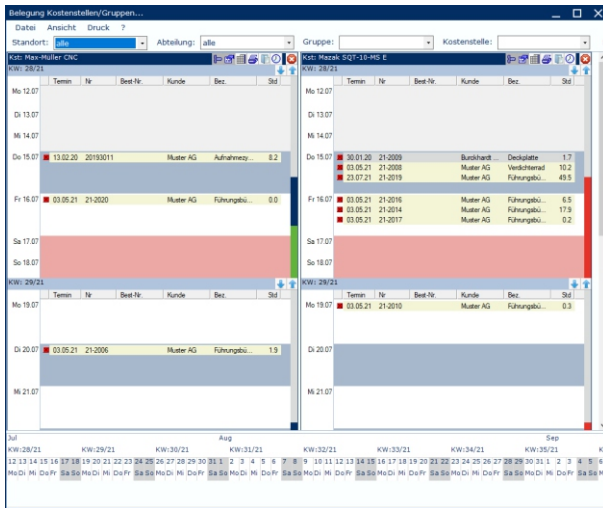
Belegung Kostenstellen/Gruppen...

Datei Ansicht Druck ?

Standort: alle Abteilung: alle Gruppe: Kostenstelle:

Kst: Max-Müller CNC

KW: 28/21

| | Termin | Nr | Best-Nr. | Kunde | Bez. | Std |
|---|---|---|---|---|---|---|
| Mo 12.07 | | | | | | |
| Di 13.07 | | | | | | |
| Mi 14.07 | | | | | | |
| Do 15.07 | 13.02.20 | 20193011 | | Muster AG | Aufnahmezy... | 8.2 |
| Fr 16.07 | 03.05.21 | 21-2020 | | Muster AG | Führungsbü... | 0.0 |
| Sa 17.07 | | | | | | |
| So 18.07 | | | | | | |

KW: 29/21

| | Termin | Nr | Best-Nr. | Kunde | Bez. | Std |
|---|---|---|---|---|---|---|
| Mo 19.07 | | | | | | |
| Di 20.07 | 03.05.21 | 21-2006 | | Muster AG | Führungsbü... | 1.9 |
| Mi 21.07 | | | | | | |

Kst: Mazak SQT-10-MS E

KW: 28/21

| | Termin | Nr | Best-Nr. | Kunde | Bez. | Std |
|---|---|---|---|---|---|---|
| Mo 12.07 | | | | | | |
| Di 13.07 | | | | | | |
| Mi 14.07 | | | | | | |
| Do 15.07 | 30.01.20 | 21-2009 | | Burckhardt ... | Deckplatte | 1.7 |
| | 03.05.21 | 21-2008 | | Muster AG | Verdichterrad | 10.2 |
| | 23.07.21 | 21-2019 | | Muster AG | Führungsbü... | 49.5 |
| Fr 16.07 | 03.05.21 | 21-2016 | | Muster AG | Führungsbü... | 6.5 |
| | 03.05.21 | 21-2014 | | Muster AG | Führungsbü... | 17.9 |
| | 03.05.21 | 21-2017 | | Muster AG | Führungsbü... | 0.2 |
| Sa 17.07 | | | | | | |
| So 18.07 | | | | | | |

KW: 29/21

| | Termin | Nr | Best-Nr. | Kunde | Bez. | Std |
|---|---|---|---|---|---|---|
| Mo 19.07 | 03.05.21 | 21-2010 | | Muster AG | Führungsbü... | 0.3 |
| Di 20.07 | | | | | | |
| Mi 21.07 | | | | | | |

Jul Aug Sep
KW:28/21 KW:29/21 KW:30/21 KW:31/21 KW:32/21 KW:33/21 KW:34/21 KW:35/21
12 13 14 15 16 17 18 19 20 21 22 23 24 25 26 27 28 29 30 31 1 2 3 4 5 6 7 8 9 10 11 12 13 14 15 16 17 18 19 20 21 22 23 24 25 26 27 28 29 30 31 1 2 3 4 5 6
Mo Di Mi Do Fr Sa So Mo Di Mi Do Fr Sa So Mo Di Mi Do Fr Sa So Mo Di Mi Do Fr Sa So Mo Di Mi Do Fr Sa So Mo Di Mi Do Fr Sa So Mo Di Mi Do Fr Sa So Mo Di Mi Do Fr Sa So